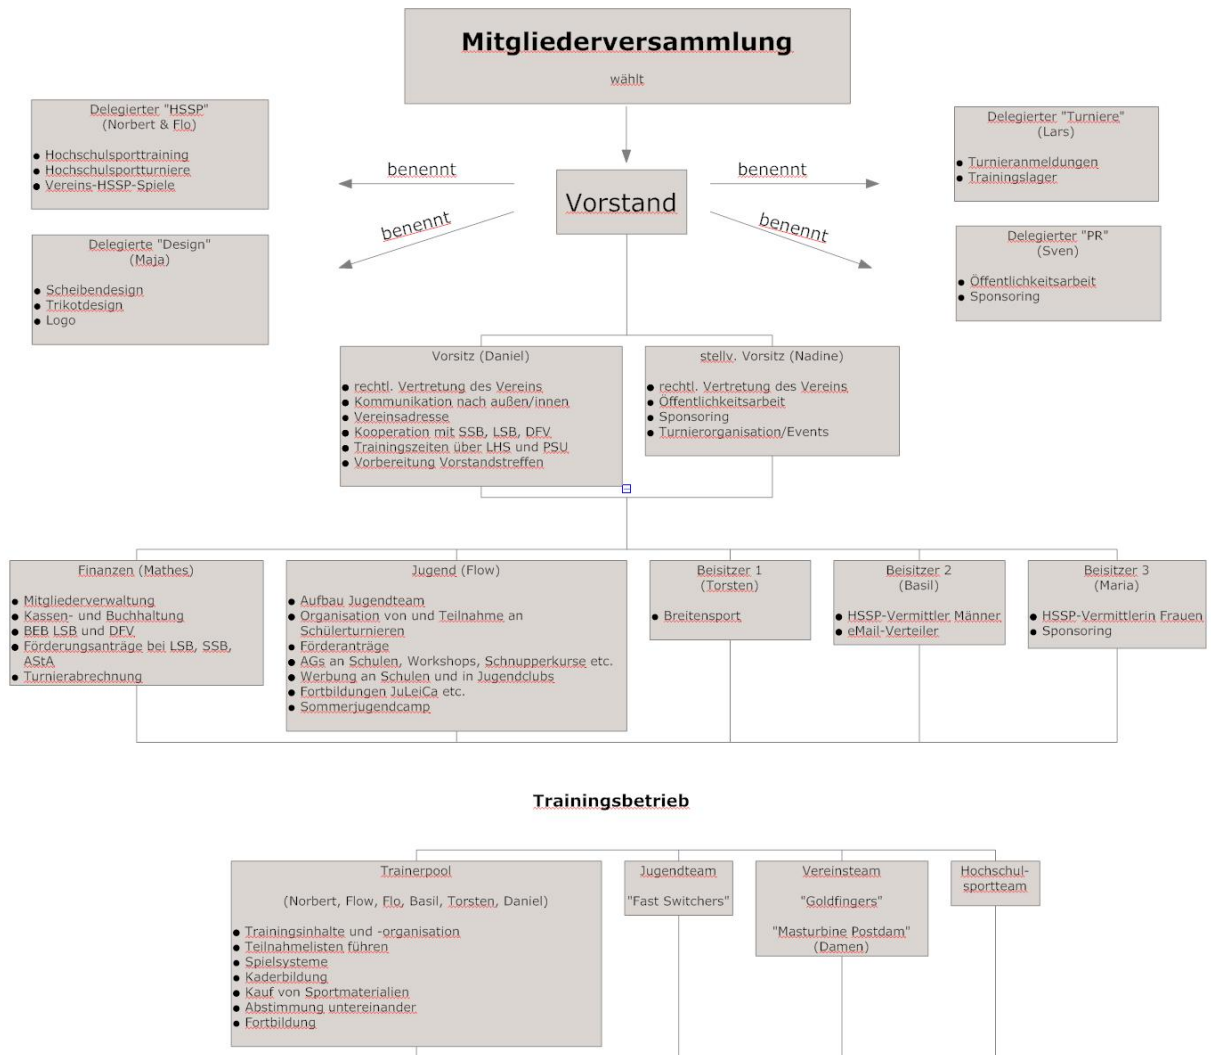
Mitgliederversammlung

wählt

Delegierter "HSSP"
(Norbert & Flo)

- Hochschulsporttraining
- Hochschulsportturniere
- Vereins-HSSP-Spiele

Delegierte "Design"
(Maja)

- Scheibendesign
- Trikotdesign
- Logo

benennt

benennt

Vorstand

benennt

benennt

Delegierter "Turniere"
(Lars)

- Turnieranmeldungen
- Trainingslager

Delegierter "PR"
(Sven)

- Öffentlichkeitsarbeit
- Sponsoring

Vorsitz (Daniel)

- rechtl. Vertretung des Vereins
- Kommunikation nach außen/innen
- Vereinsadresse
- Kooperation mit SSB, LSB, DFV
- Trainingszeiten über LHS und PSU
- Vorbereitung Vorstandstreffen

stellv. Vorsitz (Nadine)

- rechtl. Vertretung des Vereins
- Öffentlichkeitsarbeit
- Sponsoring
- Turnierorganisation/Events

Finanzen (Mathes)

- Mitgliederverwaltung
- Kassen- und Buchhaltung
- BEB LSB und DFV
- Förderungsanträge bei LSB, SSB, AStA
- Turnierabrechnung

Jugend (Flow)

- Aufbau Jugendteam
- Organisation von und Teilnahme an Schülerturnieren
- Förderanträge
- AGs an Schulen, Workshops, Schnupperkurse etc.
- Werbung an Schulen und in Jugendclubs
- Fortbildungen JuLeiCa etc.
- Sommerjugendcamp

Beisitzer 1
(Torsten)

- Breitensport

Beisitzer 2
(Basil)

- HSSP-Vermittler Männer
- eMail-Verteiler

Beisitzer 3
(Maria)

- HSSP-Vermittlerin Frauen
- Sponsoring

Trainingsbetrieb

Trainerpool

(Norbert, Flow, Flo, Basil, Torsten, Daniel)

- Trainingsinhalte und -organisation
- Teilnahmelisten führen
- Spielsysteme
- Kaderbildung
- Kauf von Sportmaterialien
- Abstimmung untereinander
- Fortbildung

Jugendteam

"Fast Switchers"

Vereinsteam

"Goldfingers"

"Masturbine Postdam"
(Damen)

Hochschulsportteam